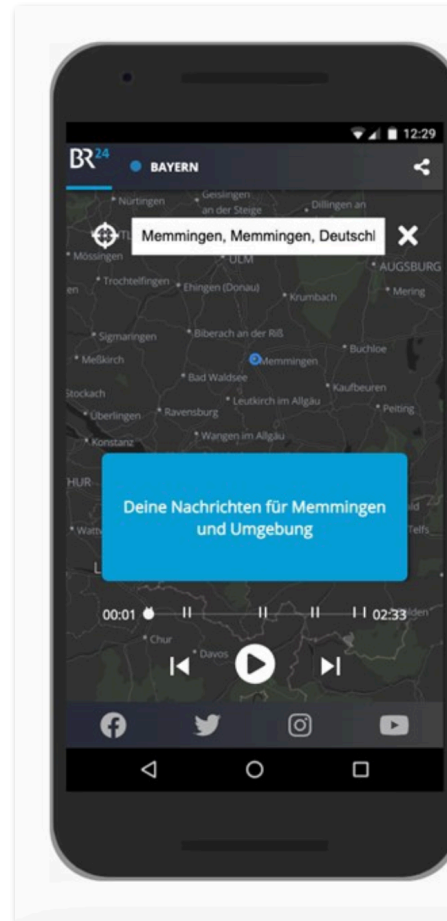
12:29

BR24 BAYERN

Memmingen, Memmingen, Deutschl

Nürtingen
Geislingen an der Steige
Dillingen an
Mössingen
ULM
AUGSBURG
Trochtelfingen
Ehingen (Donau)
Krumbach
Mering
Sigmaringen
Biberach an der Riß
Buchloe
Meßkirch
Memmingen
Bad Waldsee
Kaufbeuren
Stockach
Leutkirch im Allgäu
Überlingen
Ravensburg
Peiting
Wangen im Allgäu
Konstanz
THUR
Chur
Davos

Deine Nachrichten für Memmingen und Umgebung

00:01
02:33